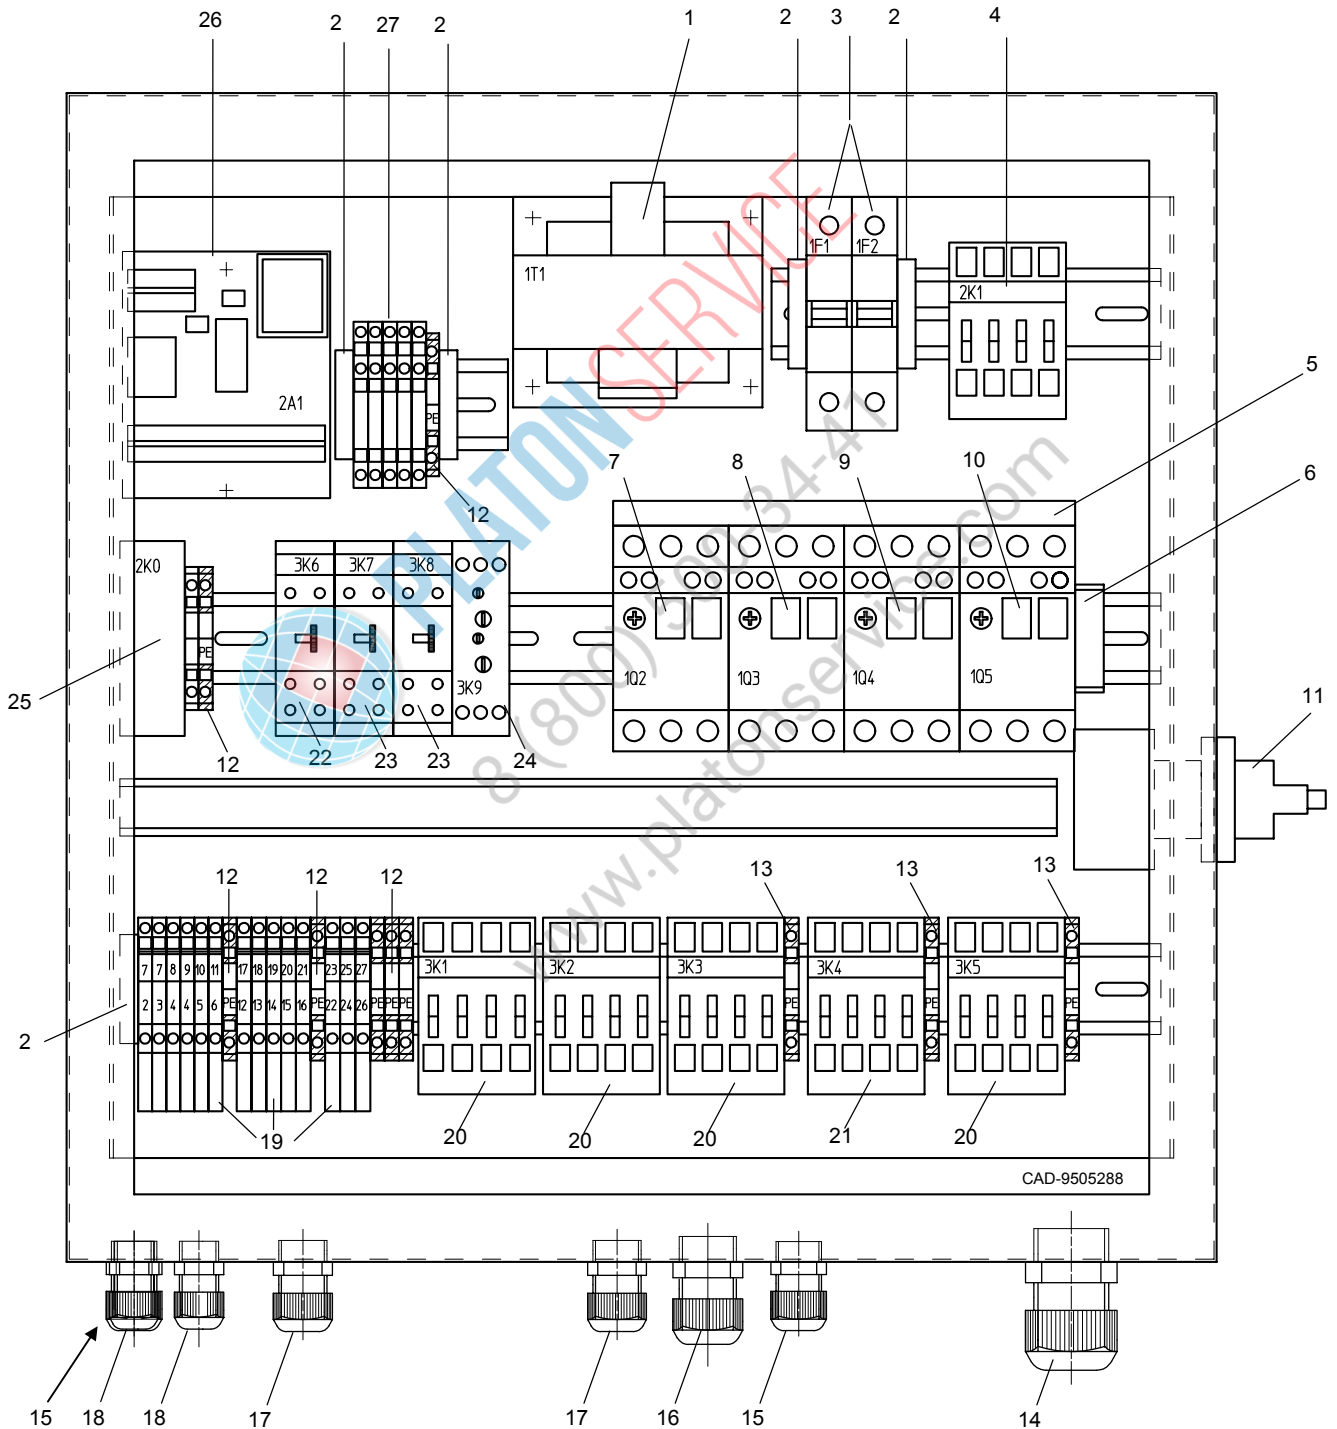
26 2 27 2 1 2 3 2 4

1F1 1F2

1T1

2K1

2A1

PE

12

5

7 8 9 10 6

2K0

3K6 3K7 3K8

PE

3K9

1Q2 1Q3 1Q4 1Q5

25

12 22 23 23 24

11

12 12 12 13 13 13

3K1 3K2 3K3 3K4 3K5

7 7 8 9 10 11 17 18 19 20 21 23 25 27

2 3 4 4 5 6 PE 12 13 14 15 16 PE 22 24 26 PE PE PE PE PE PE PE PE

2

19

20 20 20 21 20

CAD-9505288

15 18 18 17 17 16 15 14

PLATON SERVICE

8 (800) 500-34-41

www.platonservice.com